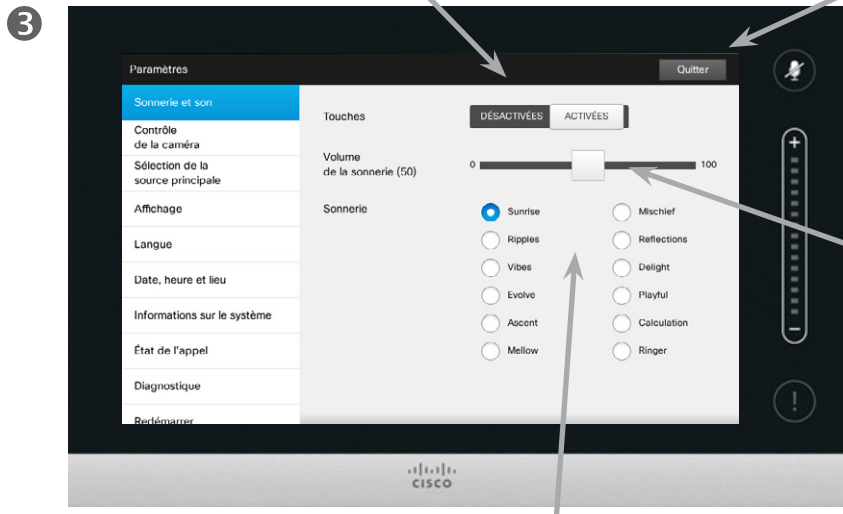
3

Paramètres

Quitter

Sonnerie et son

Contrôle de la caméra

Sélection de la source principale

Affichage

Langue

Date, heure et lieu

Informations sur le système

État de l'appel

Diagnostique

Redémarrer

Touches

DÉSACTIVÉES

ACTIVÉES

Volume de la sonnerie (50)

0

100

Sonnerie

Sunrise

Mischief

Ripples

Reflections

Vibes

Delight

Evolve

Playful

Ascent

Calculation

Mellow

Ringer

+

−

!

cisco